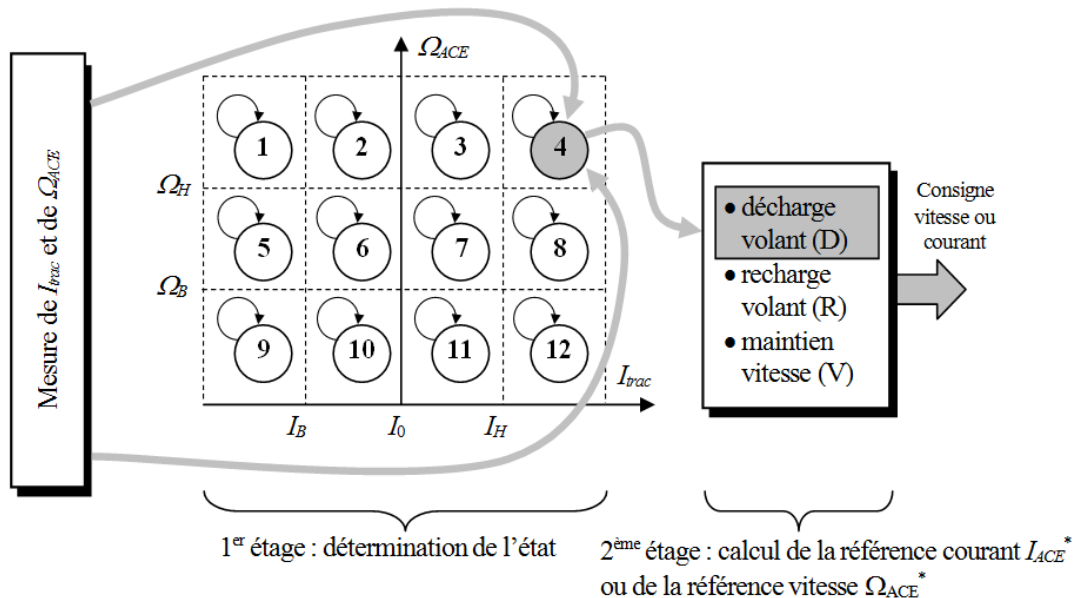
Mesure de $I_{trac}$ et de $\Omega_{ACE}$

$\Omega_{ACE}$

1
2
3
4

$\Omega_H$

5
6
7
8

$\Omega_B$

9
10
11
12

$I_{trac}$

$I_B$
$I_0$
$I_H$

• décharge volant (D)
• recharge volant (R)
• maintien vitesse (V)

Consigne vitesse ou courant

1$^{er}$ étage : détermination de l'état

2$^{ème}$ étage : calcul de la référence courant $I_{ACE}^*$ ou de la référence vitesse $\Omega_{ACE}^*$